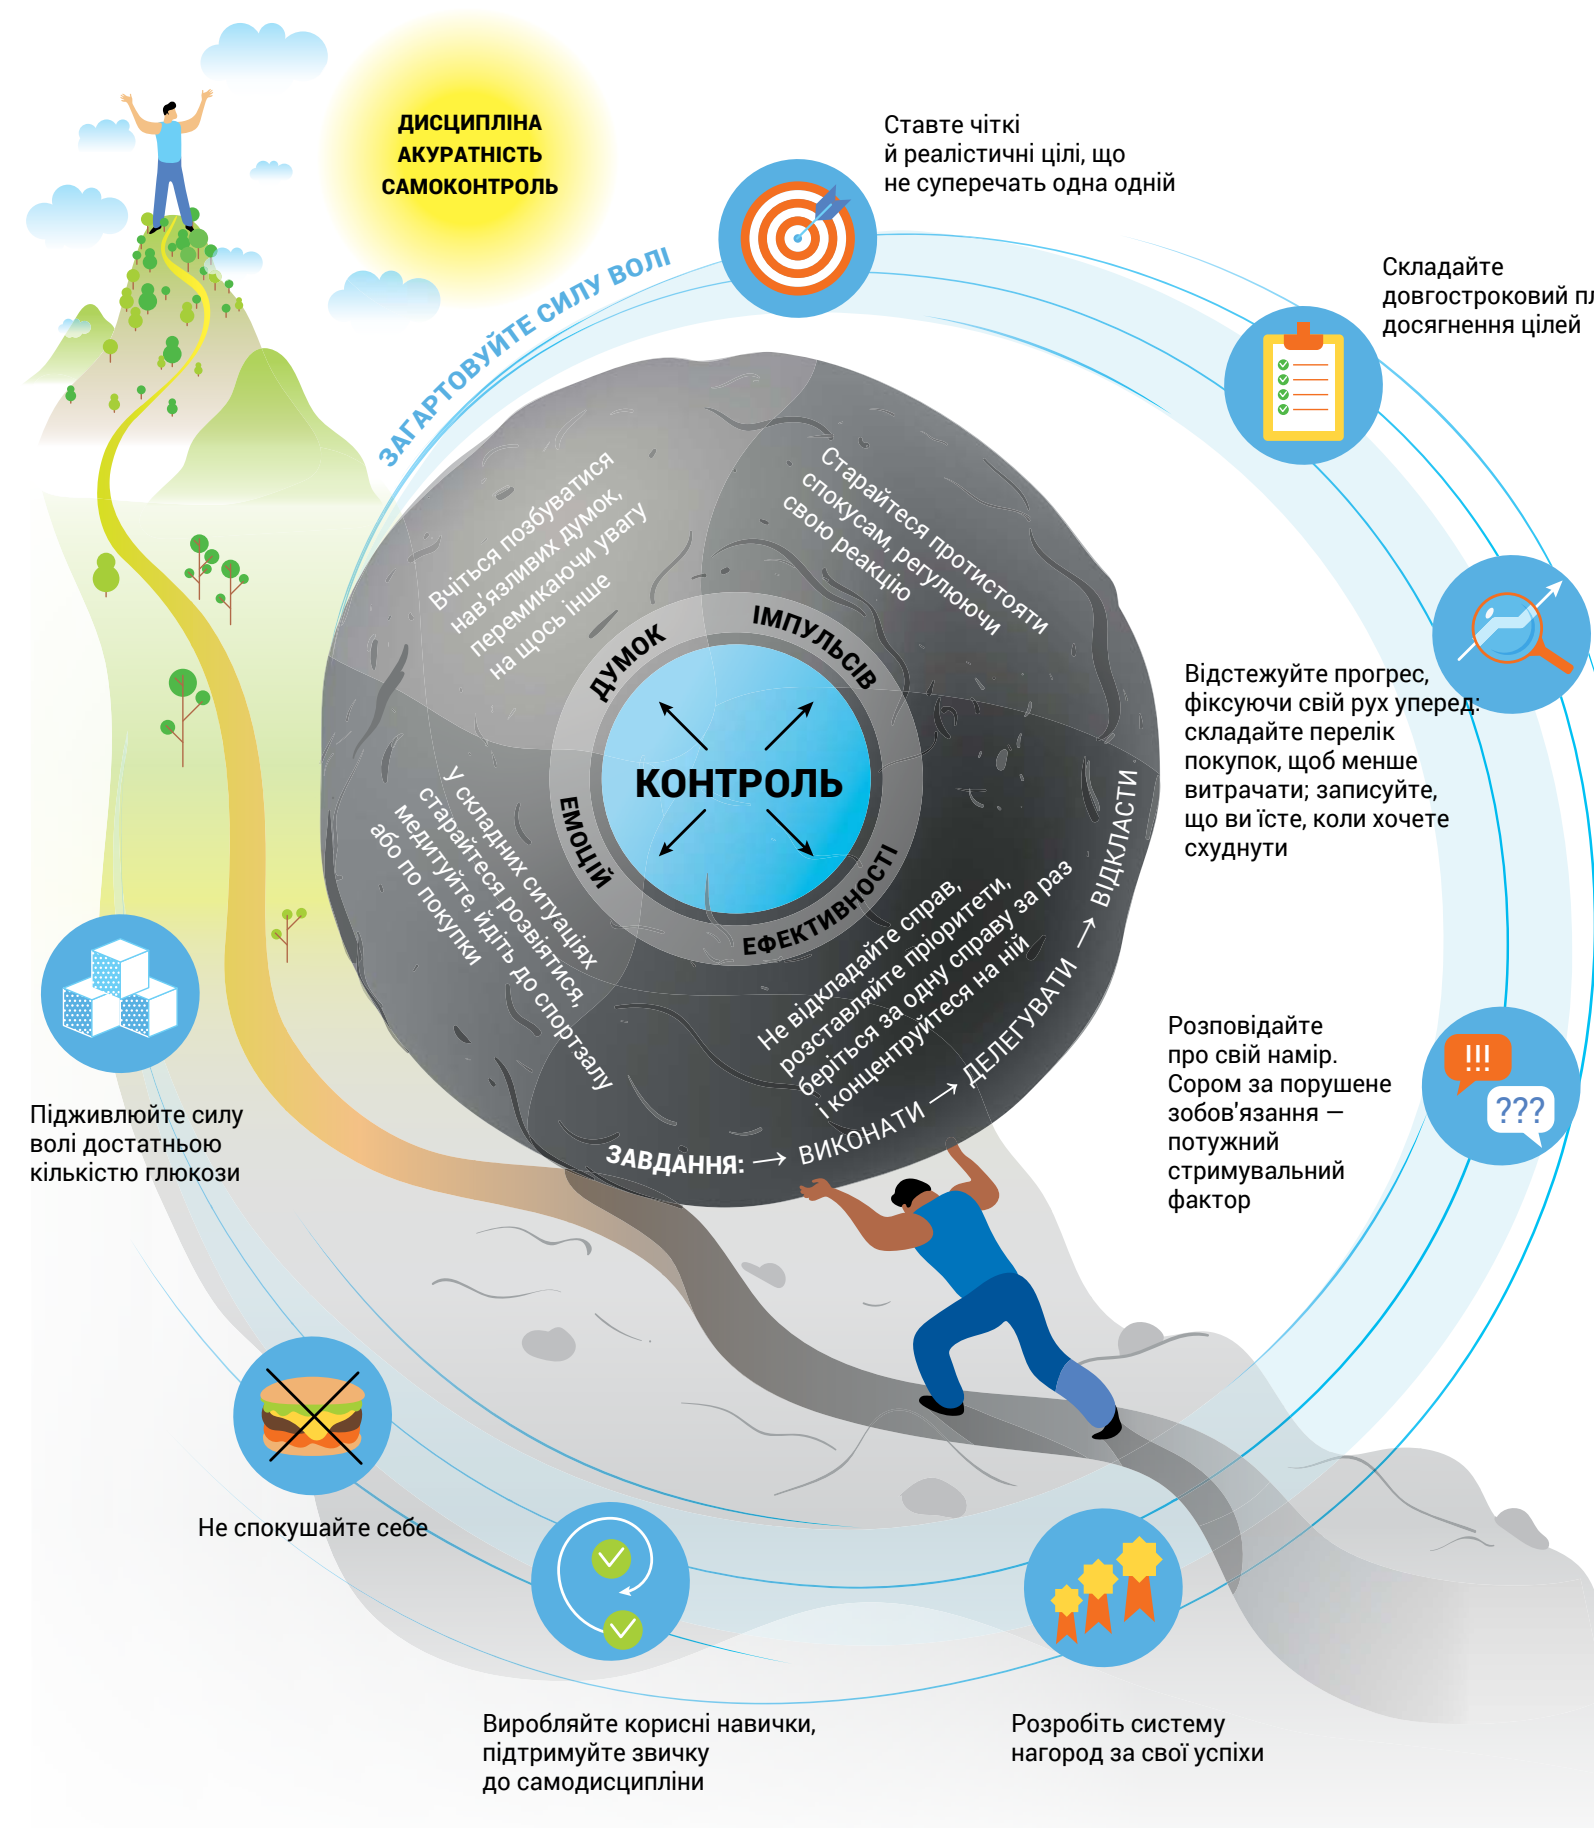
ДИСЦИПЛІНА
АКУРАТНІСТЬ
САМОКОНТРОЛЬ

ЗАГАРТОВУЙТЕ СИЛУ ВОЛІ

Ставте чіткі й реалістичні цілі, що не суперечать одна одній

Складайте довгостроковий пл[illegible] досягнення цілей

Відстежуйте прогрес, фіксуючи свій рух уперед: складайте перелік покупок, щоб менше витрачати; записуйте, що ви їсте, коли хочете схуднути

Розповідайте про свій намір. Сором за порушене зобов'язання — потужний стримувальний фактор

Вчіться позбуватися нав'язливих думок, перемикаючи увагу на щось інше

Старайтеся протистояти спокусам, регулюючи свою реакцію

ДУМОК

ІМПУЛЬСІВ

КОНТРОЛЬ

ЕМОЦІЙ

ЕФЕКТИВНОСТІ

У складних ситуаціях старайтеся розвіятися, медитуйте, йдіть до спортзалу або по покупки

Не відкладайте справ, розставляйте пріоритети, беріться за одну справу за раз і концентруйтеся на ній

ЗАВДАННЯ: → ВИКОНАТИ → ДЕЛЕГУВАТИ → ВІДКЛАСТИ

Підживлюйте силу волі достатньою кількістю глюкози

!!!

???

Не спокушайте себе

Виробляйте корисні навички, підтримуйте звичку до самодисципліни

Розробіть систему нагород за свої успіхи